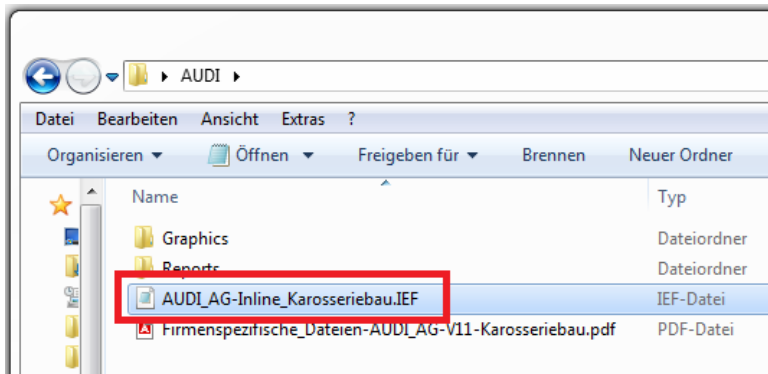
AUDI

Datei Bearbeiten Ansicht Extras ?

Organisieren ▾ Öffnen ▾ Freigeben für ▾ Brennen Neuer Ordner

| Name | Typ |
|---|---|
| Graphics | Dateiordner |
| Reports | Dateiordner |
| AUDI_AG-Inline_Karosseriebau.IEF | IEF-Datei |
| Firmenspezifische_Dateien-AUDI_AG-V11-Karosseriebau.pdf | PDF-Datei |